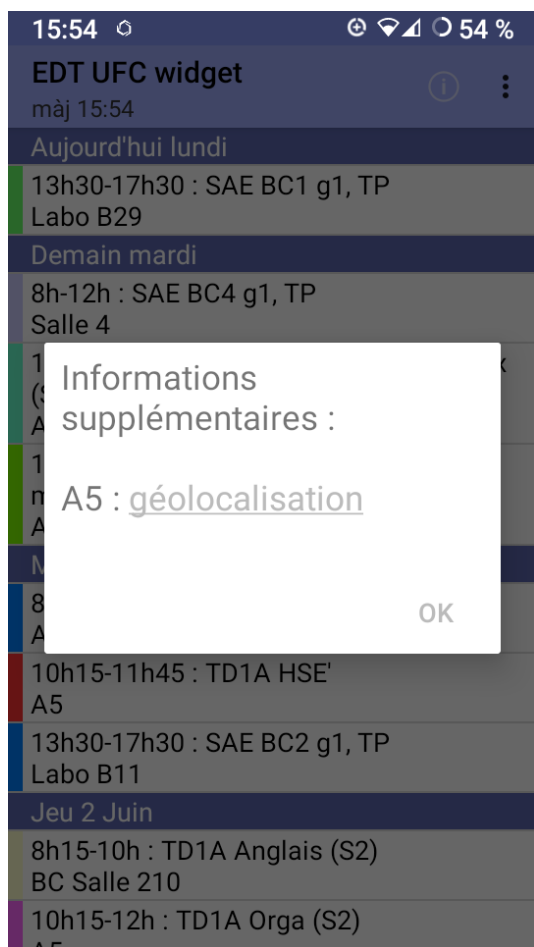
15:54 54 %

EDT UFC widget
màj 15:54

Aujourd'hui lundi

13h30-17h30 : SAE BC1 g1, TP
Labo B29

Demain mardi

8h-12h : SAE BC4 g1, TP
Salle 4

1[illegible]
(S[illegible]
A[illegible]

1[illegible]
m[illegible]
A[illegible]

M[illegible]

8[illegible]
A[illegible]

Informations supplémentaires :

A5 : géolocalisation

OK

10h15-11h45 : TD1A HSE'
A5

13h30-17h30 : SAE BC2 g1, TP
Labo B11

Jeu 2 Juin

8h15-10h : TD1A Anglais (S2)
BC Salle 210

10h15-12h : TD1A Orga (S2)
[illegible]